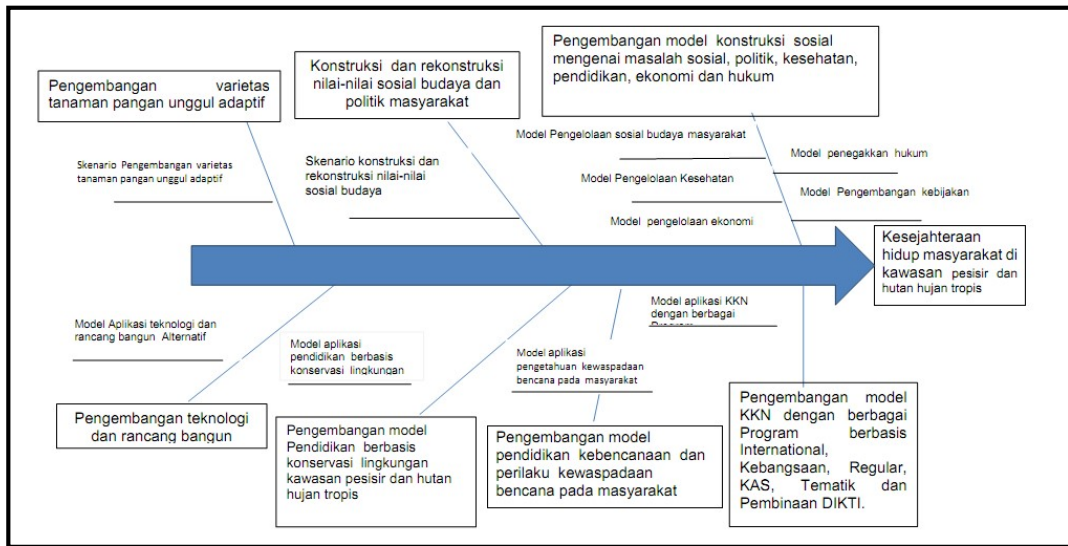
Pengembangan varietas tanaman pangan unggul adaptif

Konstruksi dan rekonstruksi nilai-nilai sosial budaya dan politik masyarakat

Pengembangan model konstruksi sosial mengenai masalah sosial, politik, kesehatan, pendidikan, ekonomi dan hukum

Skenario Pengembangan varietas tanaman pangan unggul adaptif

Skenario konstruksi dan rekonstruksi nilai-nilai sosial budaya

Model Pengelolaan sosial budaya masyarakat

Model penegakkan hukum

Model Pengelolaan Kesehatan

Model Pengembangan kebijakan

Model pengelolaan ekonomi

Kesejahteraan hidup masyarakat di kawasan pesisir dan hutan hujan tropis

Model aplikasi KKN dengan berbagai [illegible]

Model Aplikasi teknologi dan rancang bangun Alternatif

Model aplikasi pendidikan berbasis konservasi lingkungan

Model aplikasi pengetahuan kewaspadaan bencana pada masyarakat

Pengembangan teknologi dan rancang bangun

Pengembangan model Pendidikan berbasis konservasi lingkungan kawasan pesisir dan hutan hujan tropis

Pengembangan model pendidikan kebencanaan dan perilaku kewaspadaan bencana pada masyarakat

Pengembangan model KKN dengan berbagai Program berbasis International, Kebangsaan, Regular, KAS, Tematik dan Pembinaan DIKTI.